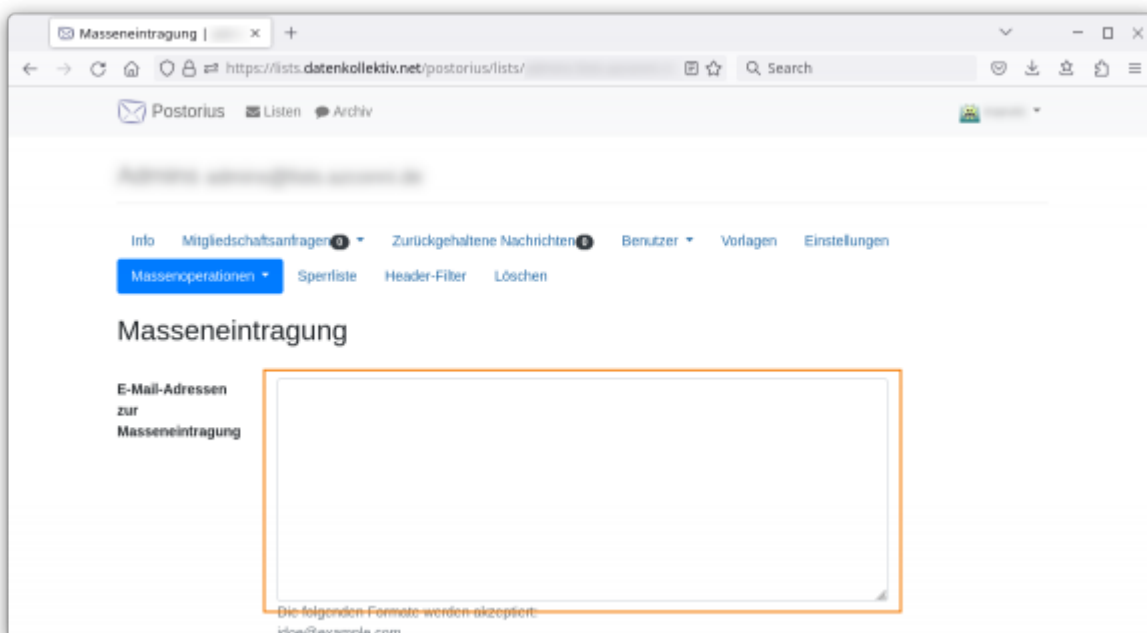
Masseneintragung | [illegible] ×
+
https://lists.datenkollektiv.net/postorius/lists/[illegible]
Search

Postorius Listen Archiv

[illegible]

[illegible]

Info Mitgliedschaftsanfragen 0 Zurückgehaltene Nachrichten 0 Benutzer Vorlagen Einstellungen
Massenoperationen Sperrliste Header-Filter Löschen

Masseneintragung

E-Mail-Adressen zur Masseneintragung

Die folgenden Formate werden akzeptiert:
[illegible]